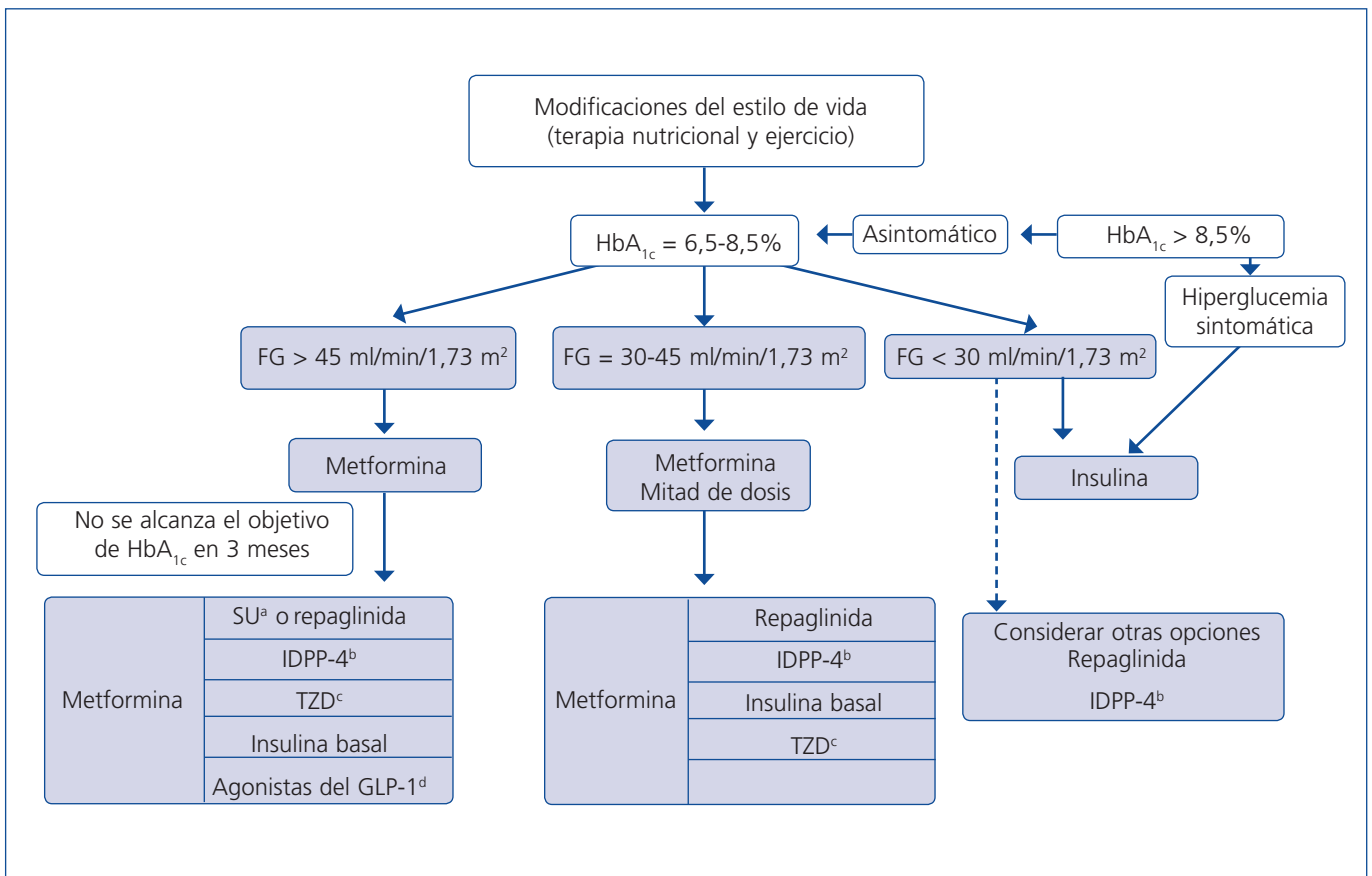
Modificaciones del estilo de vida (terapia nutricional y ejercicio)

$HbA_{1c}$ = 6,5-8,5%

Asintomático

$HbA_{1c}$ > 8,5%

Hiperglucemia sintomática

FG > 45 ml/min/1,73 m$^2$

FG = 30-45 ml/min/1,73 m$^2$

FG < 30 ml/min/1,73 m$^2$

Metformina

Metformina Mitad de dosis

Insulina

No se alcanza el objetivo de $HbA_{1c}$ en 3 meses

| Metformina | SU$^a$ o repaglinida |
|---|---|
| | IDPP-4$^b$ |
| | TZD$^c$ |
| | Insulina basal |
| | Agonistas del GLP-1$^d$ |

| Metformina | Repaglinida |
|---|---|
| | IDPP-4$^b$ |
| | Insulina basal |
| | TZD$^c$ |
| | |

Considerar otras opciones Repaglinida

IDPP-4$^b$